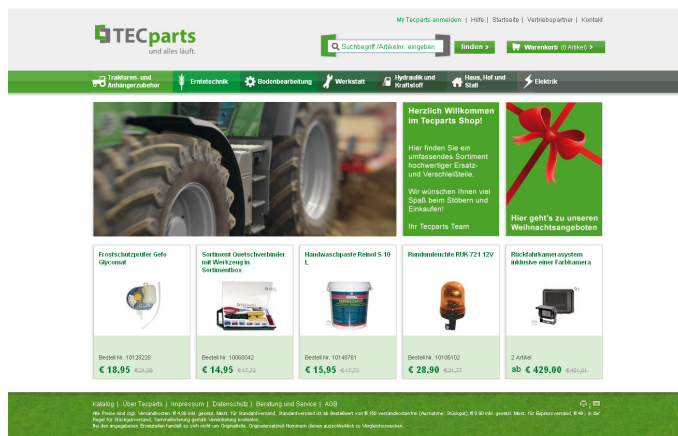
TECparts
und alles läuft.

My Tecparts anmelden | Hilfe | Startseite | Vertriebspartner | Kontakt

Suchbegriff /Artikelnr. eingeben
finden >
Warenkorb (0 Artikel) >

Traktoren- und Anhängerzubehör
Erntetechnik
Bodenbearbeitung
Werkstatt
Hydraulik und Kraftstoff
Haus, Hof und Stall
Elektrik

Herzlich Willkommen im Tecparts Shop!

Hier finden Sie ein umfassendes Sortiment hochwertiger Ersatz- und Verschleißteile.

Wir wünschen Ihnen viel Spaß beim Stöbern und Einkaufen!

Ihr Tecparts Team

Hier geht's zu unseren Weihnachtsangeboten

Frostschutzprüfer Gefo Glycomat
Bestell Nr. 10120228
€ 18,95 €21,95

Sortiment Quetschverbinder mit Werkzeug in Sortimentbox
Bestell Nr. 10008042
€ 14,95 €17,73

Handwaschpaste Reinol S 10 L
Bestell Nr. 10140781
€ 15,95 €17,73

Rundumleuchte RUK 721 12V
Bestell Nr. 10106102
€ 28,90 €31,77

Rückfahrkamerasystem inklusive einer Farbkamera
2 Artikel
ab € 429,00 €481,01

Katalog | Über Tecparts | Impressum | Datenschutz | Beratung und Service | AGB

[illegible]